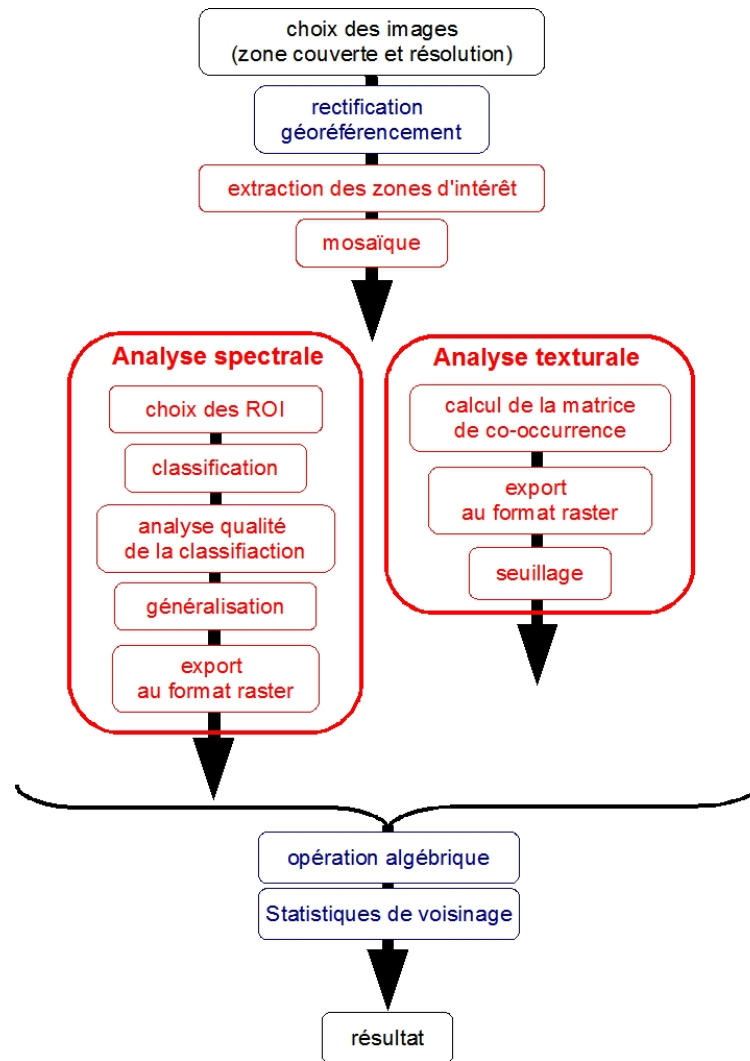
choix des images
(zone couverte et résolution)

rectification
géoréférencement

extraction des zones d'intérêt

mosaïque

Analyse spectrale

choix des ROI

classification

analyse qualité
de la classifiaction

généralisation

export
au format raster

Analyse texturale

calcul de la matrice
de co-occurrence

export
au format raster

seuillage

opération algébrique

Statistiques de voisinage

résultat